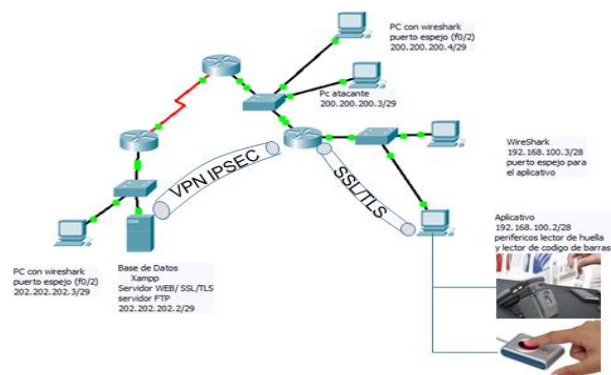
PC con wireshark
puerto espejo (f0/2)
200.200.200.4/29

Pc atacante
200.200.200.3/29

WireShark
192.168.100.3/28
puerto espejo para
el aplicativo

VPN IPSEC

SSL/TLS

Aplicativo
192.168.100.2/28
perifericos lector de huella
y lector de codigo de barras

PC con wireshark
puerto espejo (f0/2)
202.202.202.3/29

Base de Datos
Xampp
Servidor WEB/ SSL/TLS
servidor FTP
202.202.202.2/29